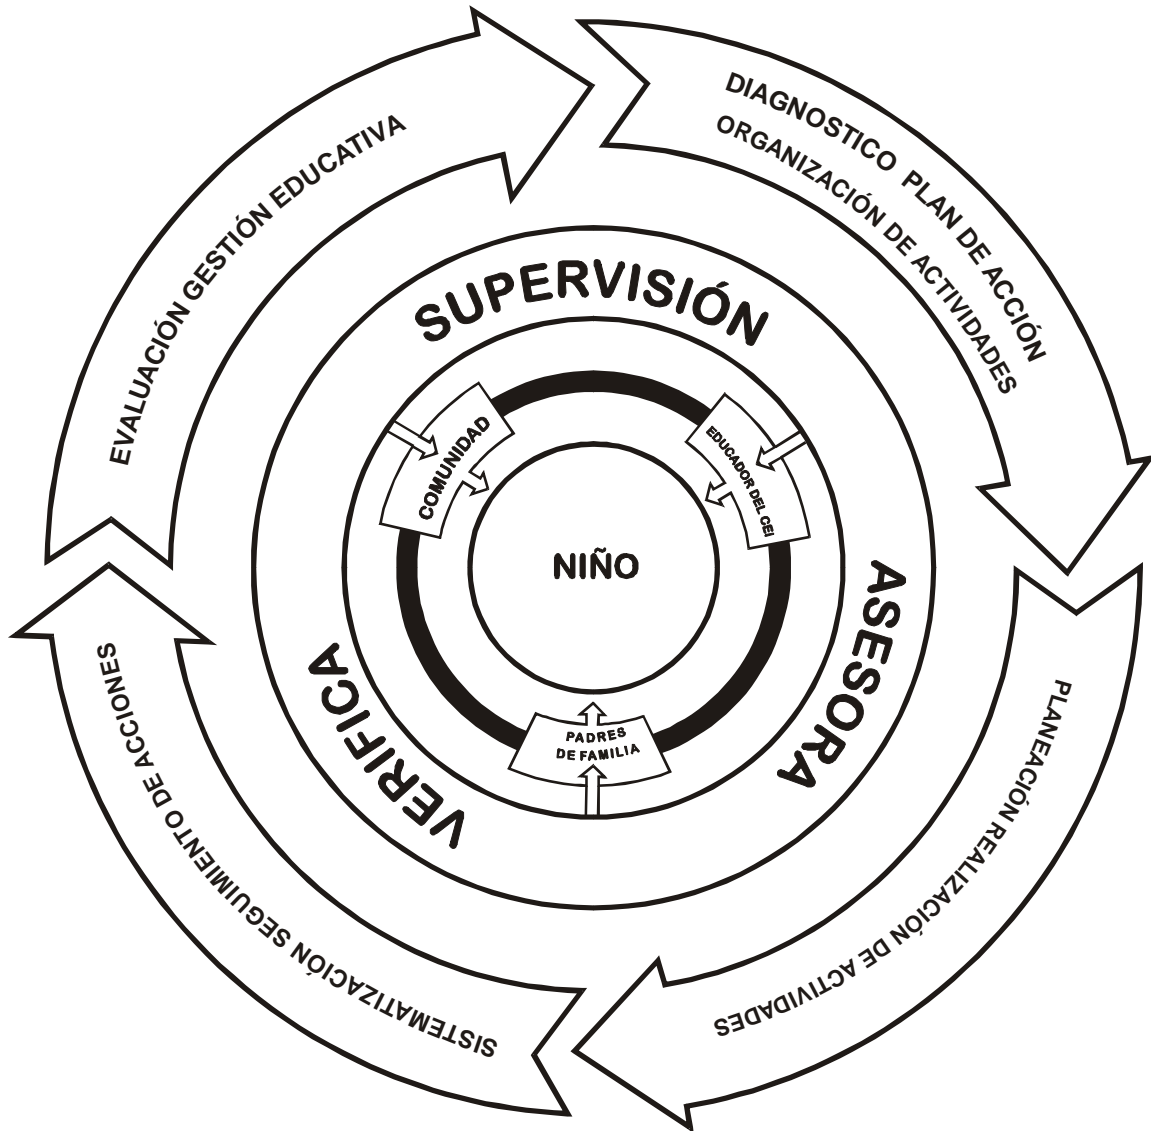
EVALUACIÓN GESTIÓN EDUCATIVA

DIAGNOSTICO PLAN DE ACCIÓN
ORGANIZACIÓN DE ACTIVIDADES

SUPERVISIÓN

COMUNIDAD

EDUCADOR DEL CEI

NIÑO

ASESORA

VERIFICA

PADRES DE FAMILIA

SISTEMATIZACIÓN SEGUIMIENTO DE ACCIONES

PLANEACIÓN REALIZACIÓN DE ACTIVIDADES